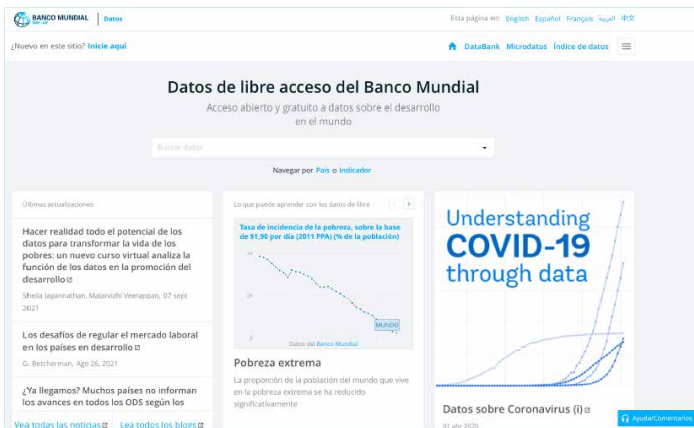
BANCO MUNDIAL | Datos

Esta página en: English Español Français العربية 中文

¿Nuevo en este sitio? Inicie aquí

DataBank Microdatos Índice de datos

Datos de libre acceso del Banco Mundial

Acceso abierto y gratuito a datos sobre el desarrollo en el mundo

Buscar datos

Navegar por País o Indicador

Últimas actualizaciones

Hacer realidad todo el potencial de los datos para transformar la vida de los pobres: un nuevo curso virtual analiza la función de los datos en la promoción del desarrollo

Sheila Jagannathan, Malarvizhi Veerappan, 07 sept 2021

Los desafíos de regular el mercado laboral en los países en desarrollo

G. Betcherman, Ago 26, 2021

¿Ya llegamos? Muchos países no informan los avances en todos los ODS según los

Vea todas las noticias Lea todos los blogs

Lo que puede aprender con los datos de libre

Tasa de incidencia de la pobreza, sobre la base de $1,90 por día (2011 PPA) (% de la población)

MUNDO

Datos del Banco Mundial

Pobreza extrema

La proporción de la población del mundo que vive en la pobreza extrema se ha reducido significativamente

Understanding COVID-19 through data

Datos sobre Coronavirus (i)

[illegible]

Ayuda/Comentarios